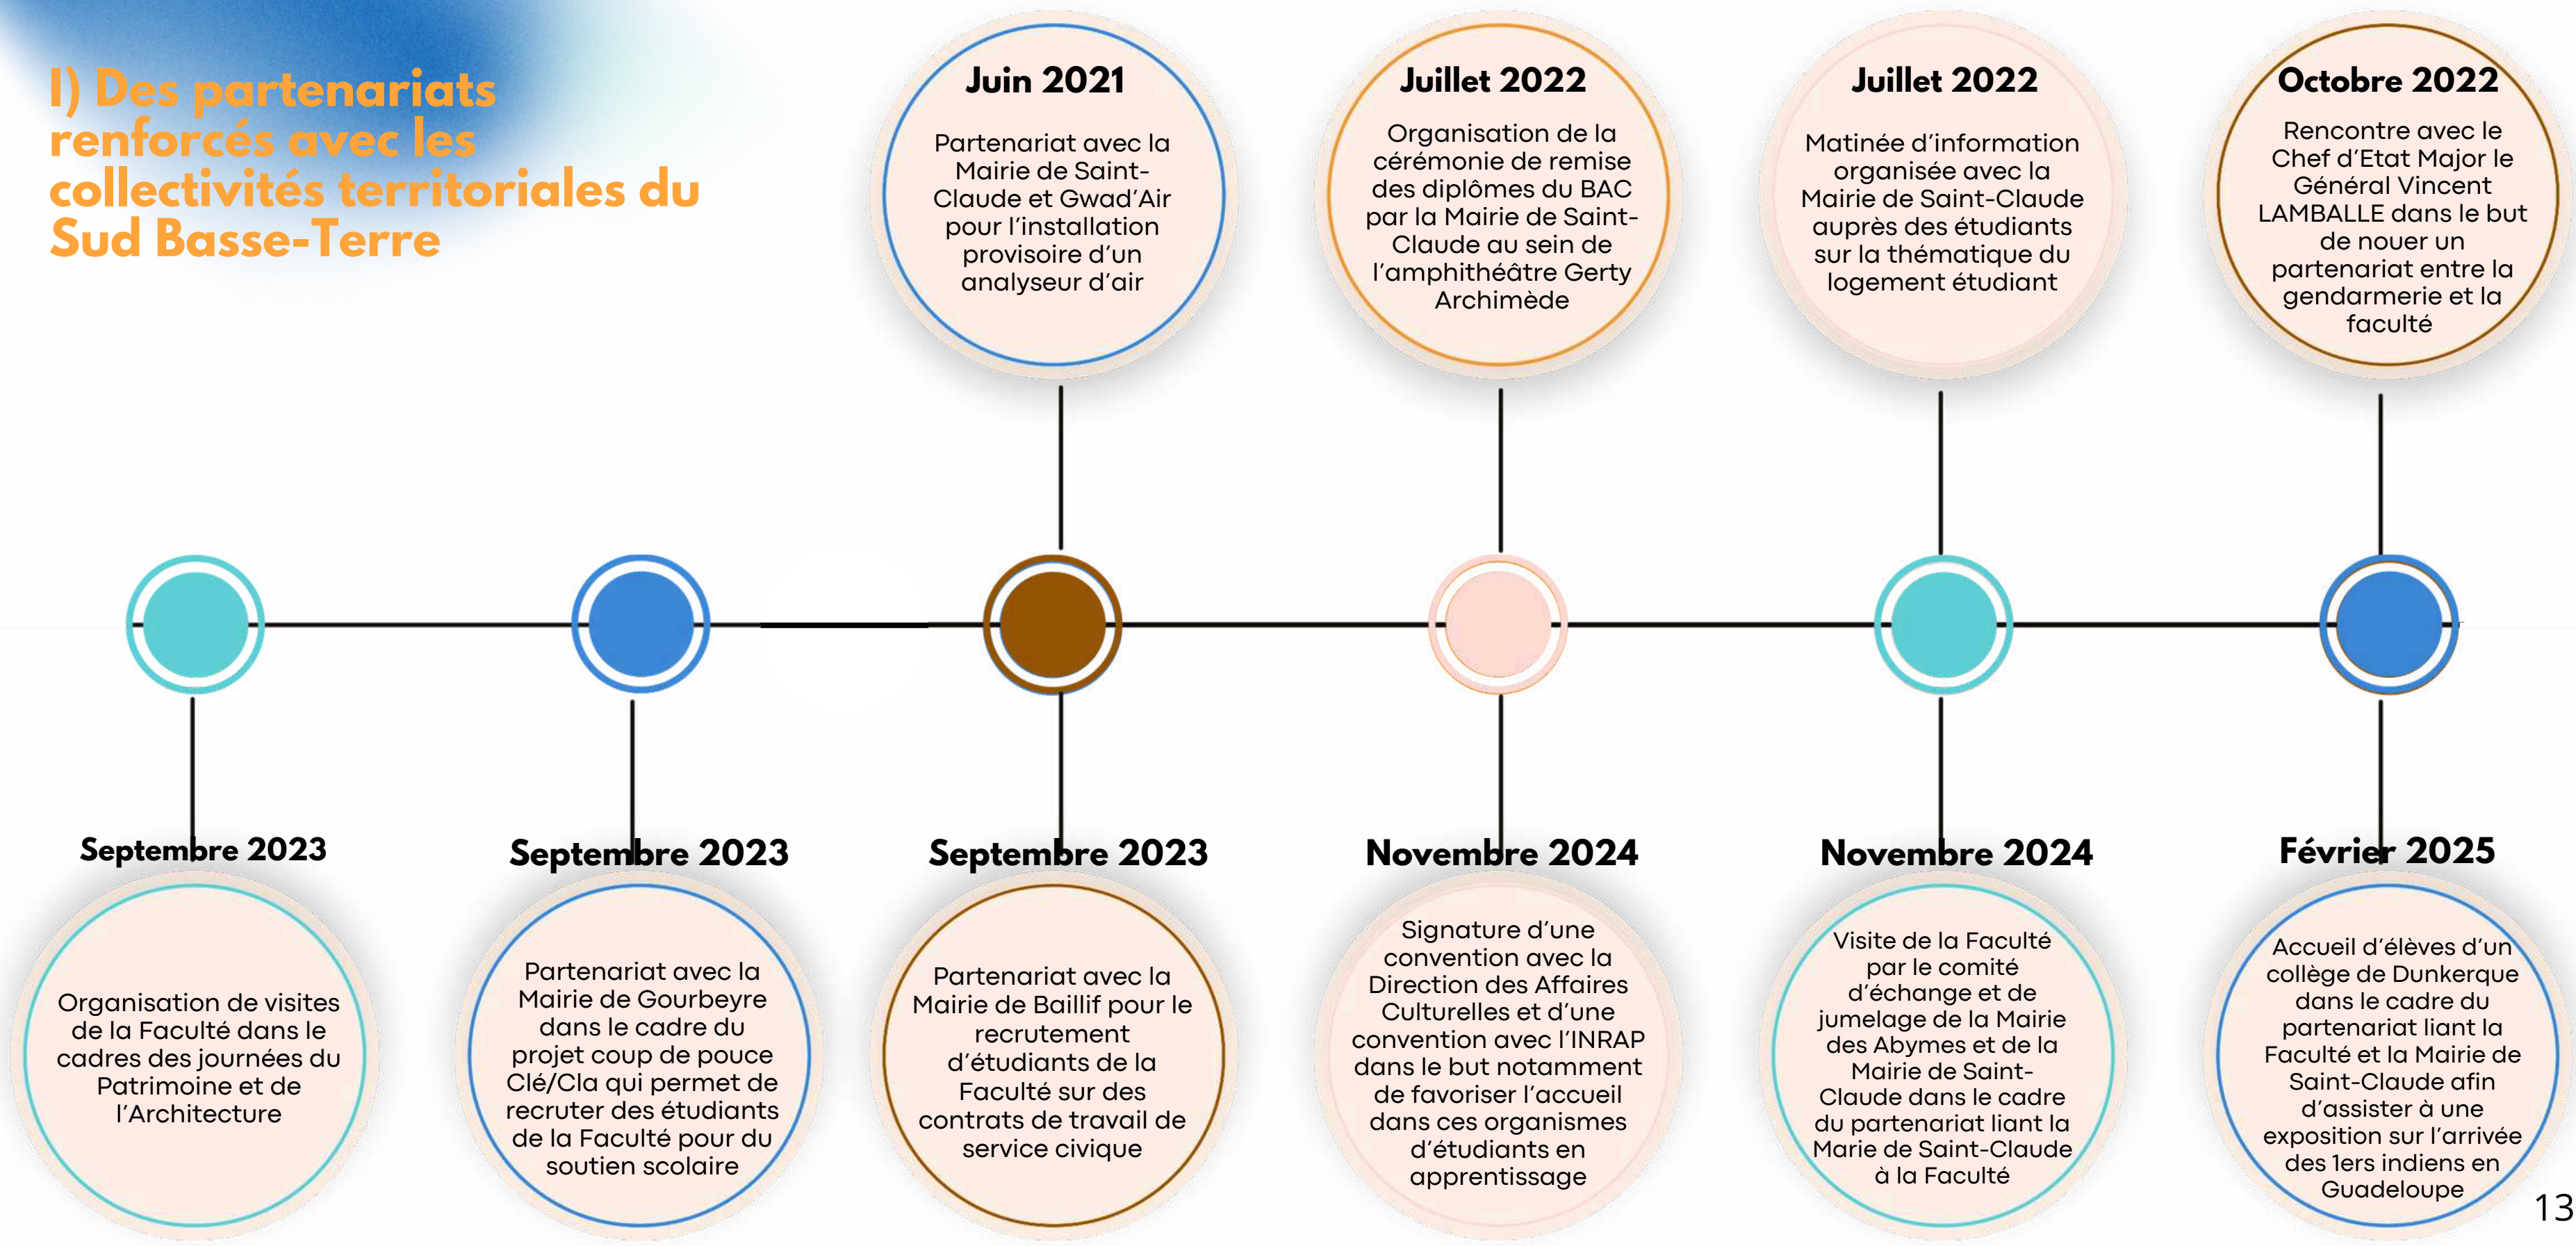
I) Des partenariats renforcés avec les collectivités territoriales du Sud Basse-Terre

Juin 2021

Partenariat avec la Mairie de Saint-Claude et Gwad'Air pour l'installation provisoire d'un analyseur d'air

Juillet 2022

Organisation de la cérémonie de remise des diplômes du BAC par la Mairie de Saint-Claude au sein de l'amphithéâtre Gerty Archimède

Juillet 2022

Matinée d'information organisée avec la Mairie de Saint-Claude auprès des étudiants sur la thématique du logement étudiant

Octobre 2022

Rencontre avec le Chef d'Etat Major le Général Vincent LAMBALLE dans le but de nouer un partenariat entre la gendarmerie et la faculté

Septembre 2023

Organisation de visites de la Faculté dans le cadres des journées du Patrimoine et de l'Architecture

Septembre 2023

Partenariat avec la Mairie de Gourbeyre dans le cadre du projet coup de pouce Clé/Cla qui permet de recruter des étudiants de la Faculté pour du soutien scolaire

Septembre 2023

Partenariat avec la Mairie de Baillif pour le recrutement d'étudiants de la Faculté sur des contrats de travail de service civique

Novembre 2024

Signature d'une convention avec la Direction des Affaires Culturelles et d'une convention avec l'INRAP dans le but notamment de favoriser l'accueil dans ces organismes d'étudiants en apprentissage

Novembre 2024

Visite de la Faculté par le comité d'échange et de jumelage de la Mairie des Abymes et de la Mairie de Saint-Claude dans le cadre du partenariat liant la Marie de Saint-Claude à la Faculté

Février 2025

Accueil d'élèves d'un collège de Dunkerque dans le cadre du partenariat liant la Faculté et la Mairie de Saint-Claude afin d'assister à une exposition sur l'arrivée des 1ers indiens en Guadeloupe

13